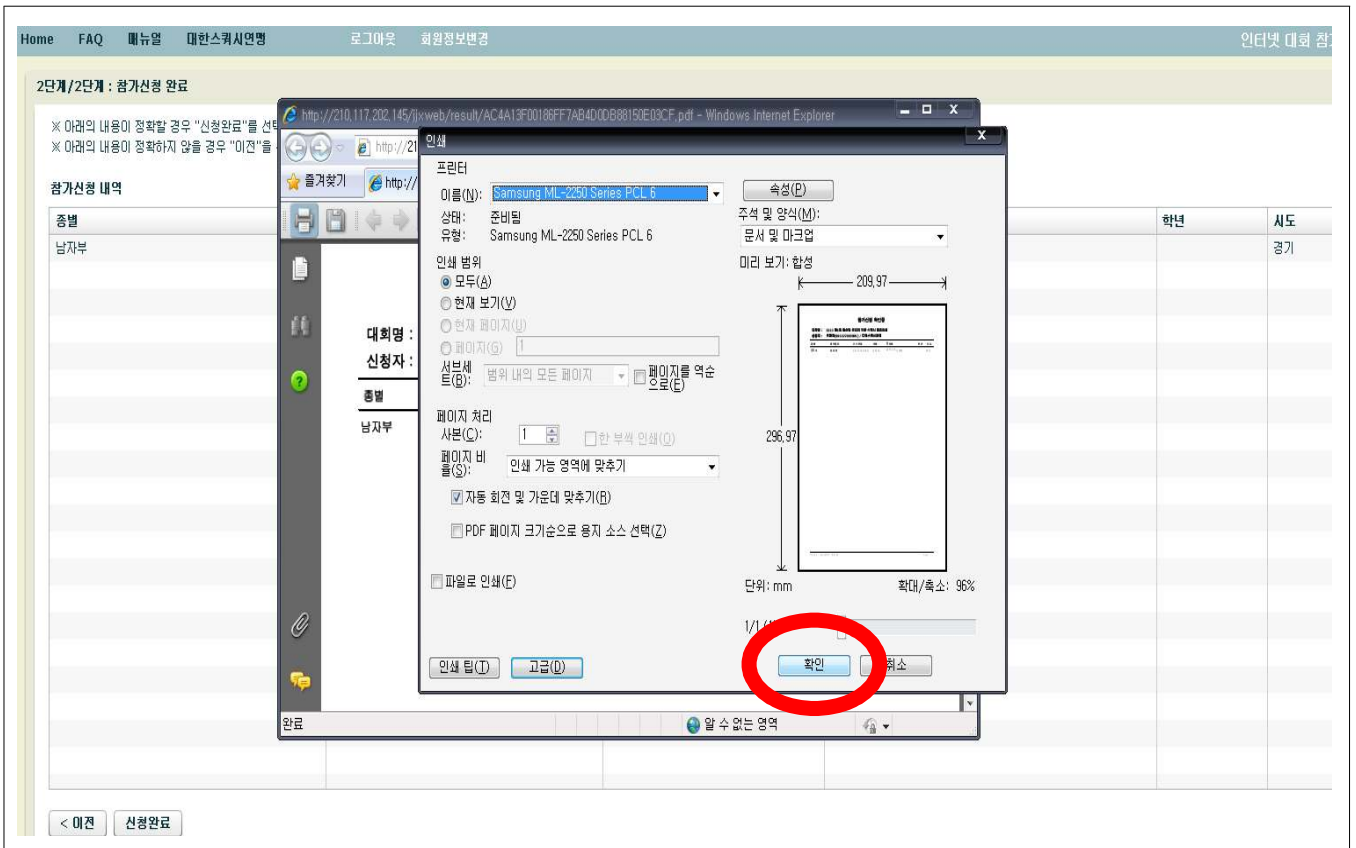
Home FAQ 매뉴얼 대한스쿼시연맹 로그아웃 회원정보변경 인터넷 대회 참

2단계/2단계 : 참가신청 완료

※ 아래의 내용이 정확할 경우 "신청완료"를 선
※ 아래의 내용이 정확하지 않을 경우 "이전"을

참가신청 내역

| 종별 | 학년 | 시도 |
|---|---|---|
| 남자부 | | 경기 |

http://210.117.202.145/jjxweb/result/AC4A13F00186FF7AB4D0DB88150E03CF.pdf - Windows Internet Explorer

http://21

즐겨찾기 http://

대회명 :
신청자 :
종별
남자부

인쇄

프린터
이름(N): Samsung ML-2250 Series PCL 6
속성(P)
상태: 준비됨
유형: Samsung ML-2250 Series PCL 6
주석 및 양식(M):
문서 및 마크업

인쇄 범위
모두(A)
현재 보기(V)
현재 페이지(U)
페이지(G) 1
서브세트(B): 범위 내의 모든 페이지
페이지를 역순으로(E)

미리 보기: 합성
209,97
296,97

페이지 처리
사본(C): 1
한 부씩 인쇄(O)
페이지 비율(S): 인쇄 가능 영역에 맞추기
자동 회전 및 가운데 맞추기(R)
PDF 페이지 크기순으로 용지 소스 선택(Z)

파일로 인쇄(F)

단위: mm
확대/축소: 96%

1/1

인쇄 팁(T) 고급(D)
확인 취소

완료
알 수 없는 영역

< 이전 신청완료